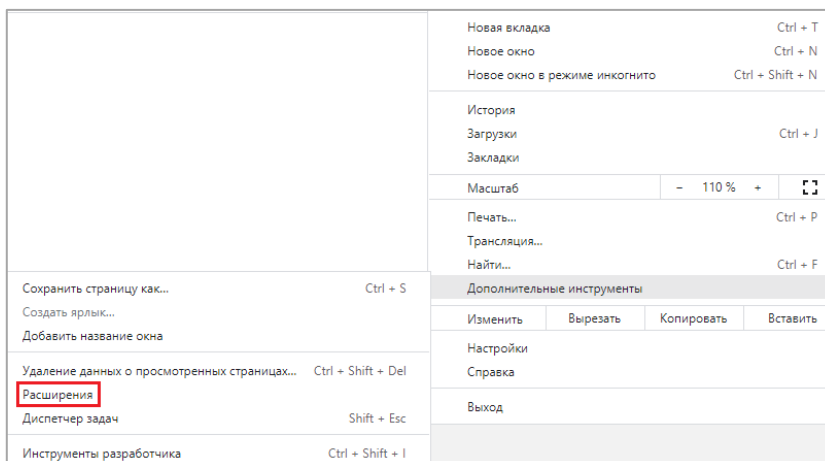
Новая вкладка Ctrl + T
Новое окно Ctrl + N
Новое окно в режиме инкогнито Ctrl + Shift + N

История
Загрузки Ctrl + J
Закладки

Масштаб – 110 % +

Печать... Ctrl + P
Трансляция...
Найти... Ctrl + F
Дополнительные инструменты

Изменить Вырезать Копировать Вставить

Настройки
Справка

Выход

Сохранить страницу как... Ctrl + S
Создать ярлык...
Добавить название окна

Удаление данных о просмотренных страницах... Ctrl + Shift + Del
Расширения
Диспетчер задач Shift + Esc

Инструменты разработчика Ctrl + Shift + I